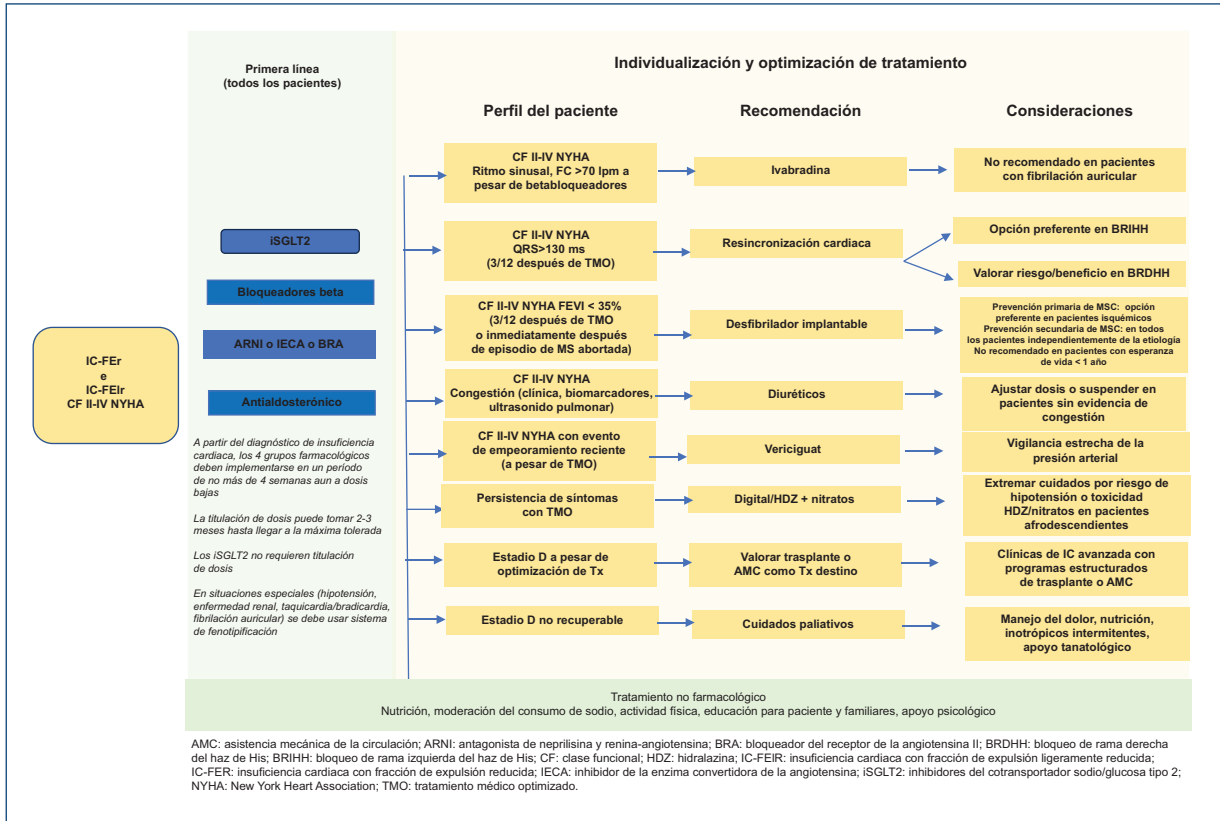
Primera línea
(todos los pacientes)

IC-FEr
e
IC-FElr
CF II-IV NYHA

iSGLT2

Bloqueadores beta

ARNI o IECA o BRA

Antialdosterónico

A partir del diagnóstico de insuficiencia cardiaca, los 4 grupos farmacológicos deben implementarse en un período de no más de 4 semanas aun a dosis bajas

La titulación de dosis puede tomar 2-3 meses hasta llegar a la máxima tolerada

Los iSGLT2 no requieren titulación de dosis

En situaciones especiales (hipotensión, enfermedad renal, taquicardia/bradicardia, fibrilación auricular) se debe usar sistema de fenotipificación

Individualización y optimización de tratamiento

| Perfil del paciente | Recomendación | Consideraciones |
|---|---|---|
| CF II-IV NYHA Ritmo sinusal, FC >70 lpm a pesar de betabloqueadores | Ivabradina | No recomendado en pacientes con fibrilación auricular |
| CF II-IV NYHA QRS>130 ms (3/12 después de TMO) | Resincronización cardiaca | Opción preferente en BRIHH; Valorar riesgo/beneficio en BRDHH |
| CF II-IV NYHA FEVI < 35% (3/12 después de TMO o inmediatamente después de episodio de MS abortada) | Desfibrilador implantable | Prevención primaria de MSC: opción preferente en pacientes isquémicos Prevención secundaria de MSC: en todos los pacientes independientemente de la etiología No recomendado en pacientes con esperanza de vida < 1 año |
| CF II-IV NYHA Congestión (clínica, biomarcadores, ultrasonido pulmonar) | Diuréticos | Ajustar dosis o suspender en pacientes sin evidencia de congestión |
| CF II-IV NYHA con evento de empeoramiento reciente (a pesar de TMO) | Vericiguat | Vigilancia estrecha de la presión arterial |
| Persistencia de síntomas con TMO | Digital/HDZ + nitratos | Extremar cuidados por riesgo de hipotensión o toxicidad HDZ/nitratos en pacientes afrodescendientes |
| Estadio D a pesar de optimización de Tx | Valorar trasplante o AMC como Tx destino | Clínicas de IC avanzada con programas estructurados de trasplante o AMC |
| Estadio D no recuperable | Cuidados paliativos | Manejo del dolor, nutrición, inotrópicos intermitentes, apoyo tanatológico |

Tratamiento no farmacológico
Nutrición, moderación del consumo de sodio, actividad física, educación para paciente y familiares, apoyo psicológico

AMC: asistencia mecánica de la circulación; ARNI: antagonista de neprilisina y renina-angiotensina; BRA: bloqueador del receptor de la angiotensina II; BRDHH: bloqueo de rama derecha del haz de His; BRIHH: bloqueo de rama izquierda del haz de His; CF: clase funcional; HDZ: hidralazina; IC-FEIR: insuficiencia cardiaca con fracción de expulsión ligeramente reducida; IC-FER: insuficiencia cardiaca con fracción de expulsión reducida; IECA: inhibidor de la enzima convertidora de la angiotensina; iSGLT2: inhibidores del cotransportador sodio/glucosa tipo 2; NYHA: New York Heart Association; TMO: tratamiento médico optimizado.